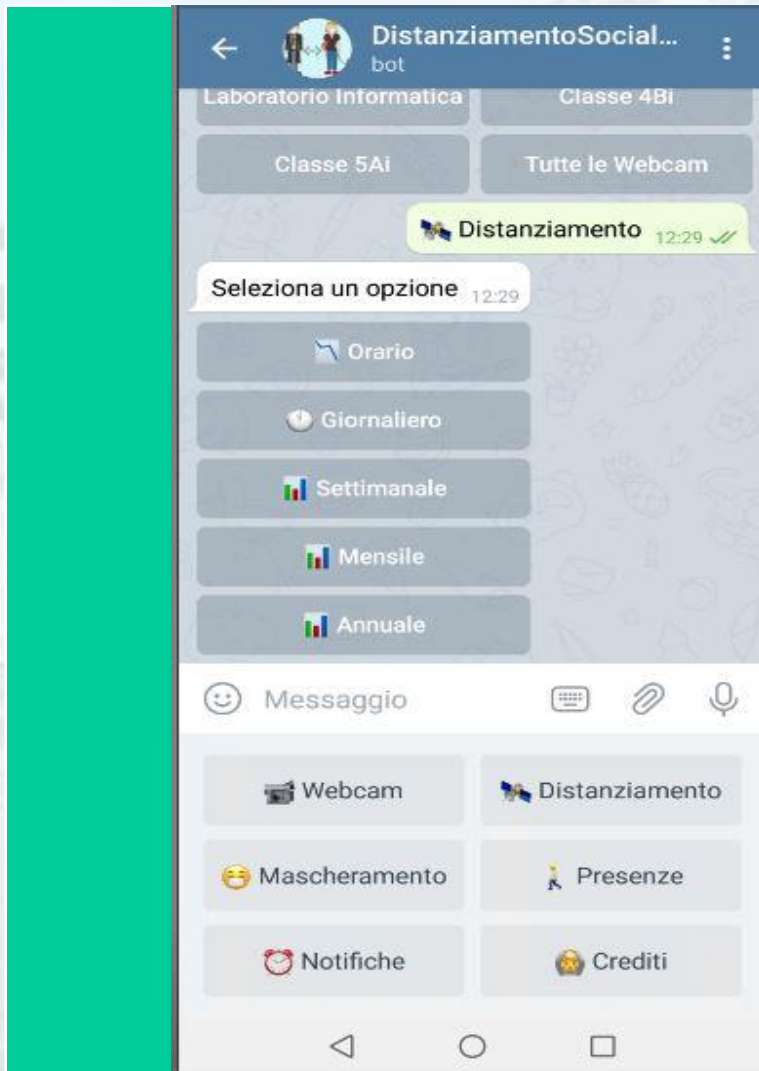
DistanziamentoSocial...
bot

Laboratorio Informatica | Classe 4Bi

Classe 5Ai | Tutte le Webcam

Distanziamento 12:29

Seleziona un opzione 12:29

Orario

Giornaliero

Settimanale

Mensile

Annuale

Messaggio

Webcam | Distanziamento

Mascheramento | Presenze

Notifiche | Crediti